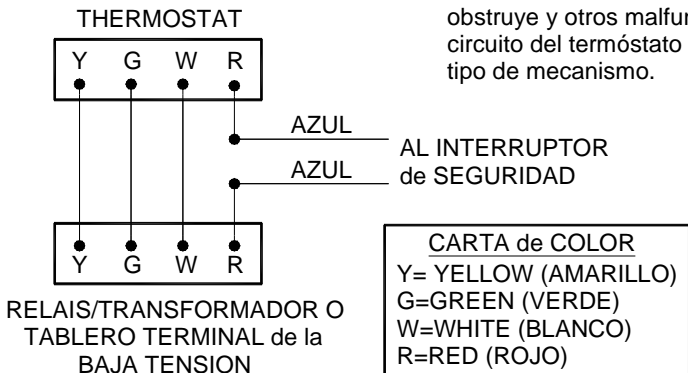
THERMOSTAT

Y G W R

obstruye y otros malfur circuito del termóstato tipo de mecanismo.

AZUL

AL INTERRUPTOR

AZUL

de SEGURIDAD

Y G W R

RELAIS/TRANSFORMADOR O TABLERO TERMINAL de la BAJA TENSION

CARTA de COLOR
Y= YELLOW (AMARILLO)
G=GREEN (VERDE)
W=WHITE (BLANCO)
R=RED (ROJO)